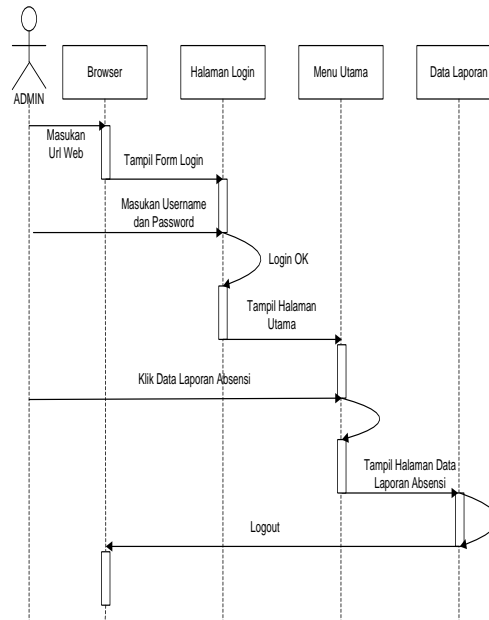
ADMIN

Browser

Halaman Login

Menu Utama

Data Laporan

Masukan Url Web

Tampil Form Login

Masukan Username dan Password

Login OK

Tampil Halaman Utama

Klik Data Laporan Absensi

Tampil Halaman Data Laporan Absensi

Logout